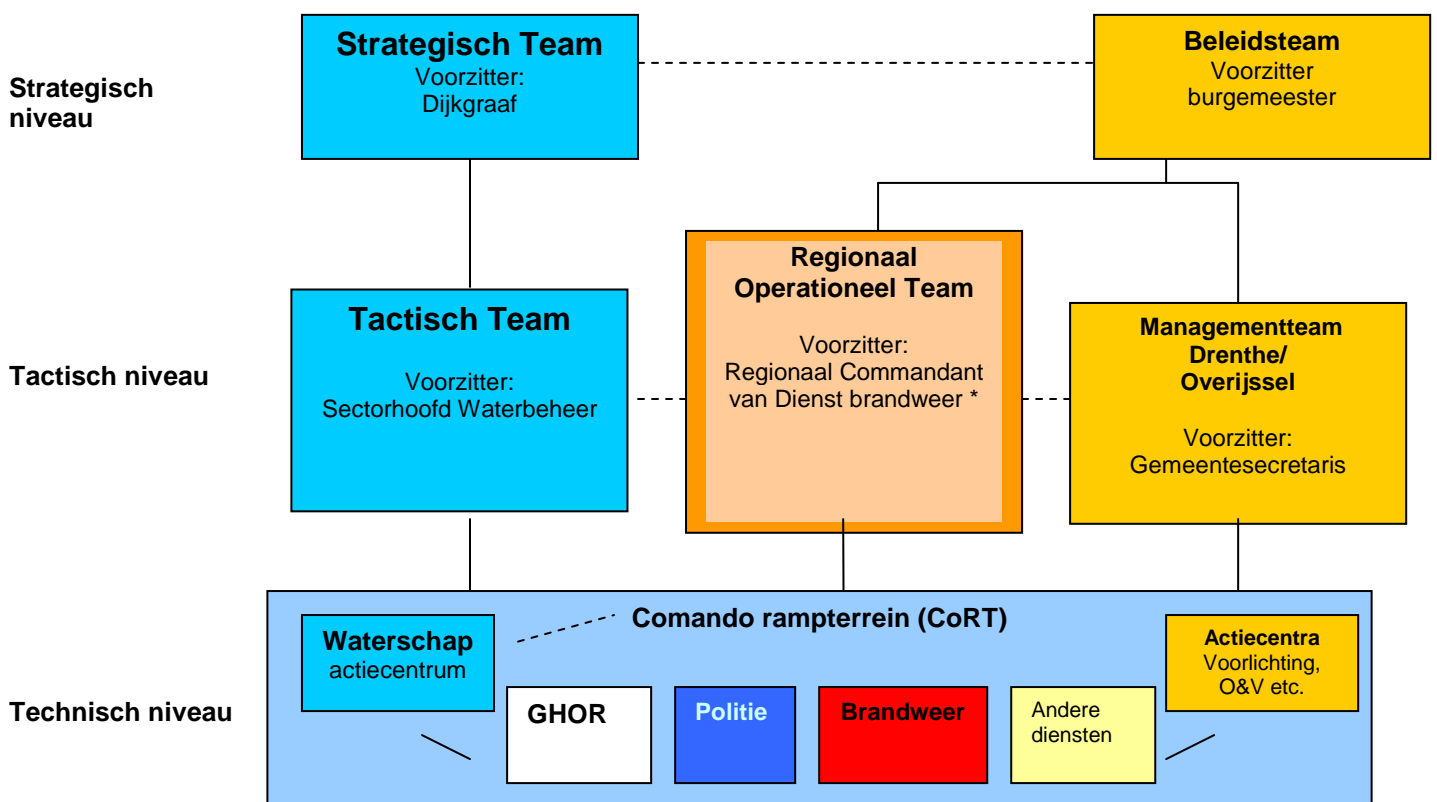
Strategisch niveau

Strategisch Team
Voorzitter:
Dijkgraaf

Beleidsteam
Voorzitter
burgemeester

Tactisch niveau

Tactisch Team
Voorzitter:
Sectorhoofd Waterbeheer

Regionaal Operationeel Team
Voorzitter:
Regionaal Commandant van Dienst brandweer *

Managementteam Drenthe/ Overijssel
Voorzitter:
Gemeentesecretaris

Technisch niveau

Comando rampterrein (CoRT)

Waterschap
actiecentrum

Actiecentra
Voorlichting, O&V etc.

GHOR

Politie

Brandweer

Andere diensten